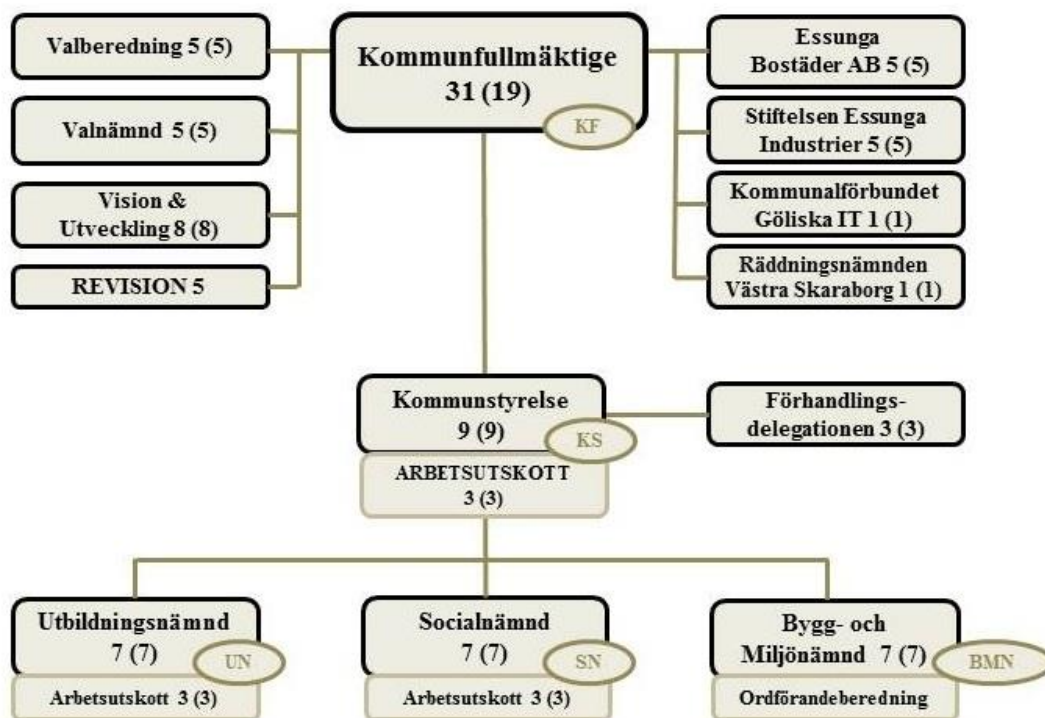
Valberedning 5 (5)

Valnämnd 5 (5)

Vision & Utveckling 8 (8)

REVISION 5

Kommunfullmäktige 31 (19)

KF

Essunga Bostäder AB 5 (5)

Stiftelsen Essunga Industrier 5 (5)

Kommunalförbundet Göliska IT 1 (1)

Räddningsnämnden Västra Skaraborg 1 (1)

Kommunstyrelse 9 (9)

KS

ARBETSUTSKOTT 3 (3)

Förhandlingsdelegationen 3 (3)

Utbildningsnämnd 7 (7)

UN

Arbetsutskott 3 (3)

Socialnämnd 7 (7)

SN

Arbetsutskott 3 (3)

Bygg- och Miljönämnd 7 (7)

BMN

Ordförandeberedning